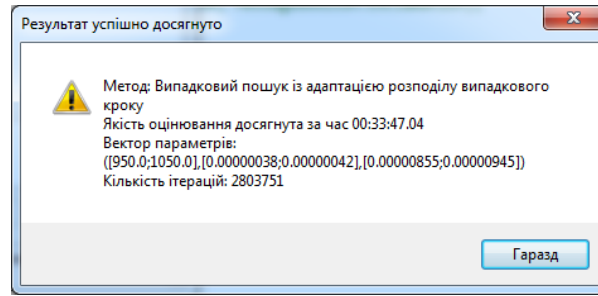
Результат успішно досягнуто

Метод: Випадковий пошук із адаптацією розподілу випадкового кроку
Якість оцінювання досягнута за час 00:33:47.04
Вектор параметрів:
([950.0;1050.0],[0.00000038;0.00000042],[0.00000855;0.00000945])
Кількість ітерацій: 2803751

Гаразд